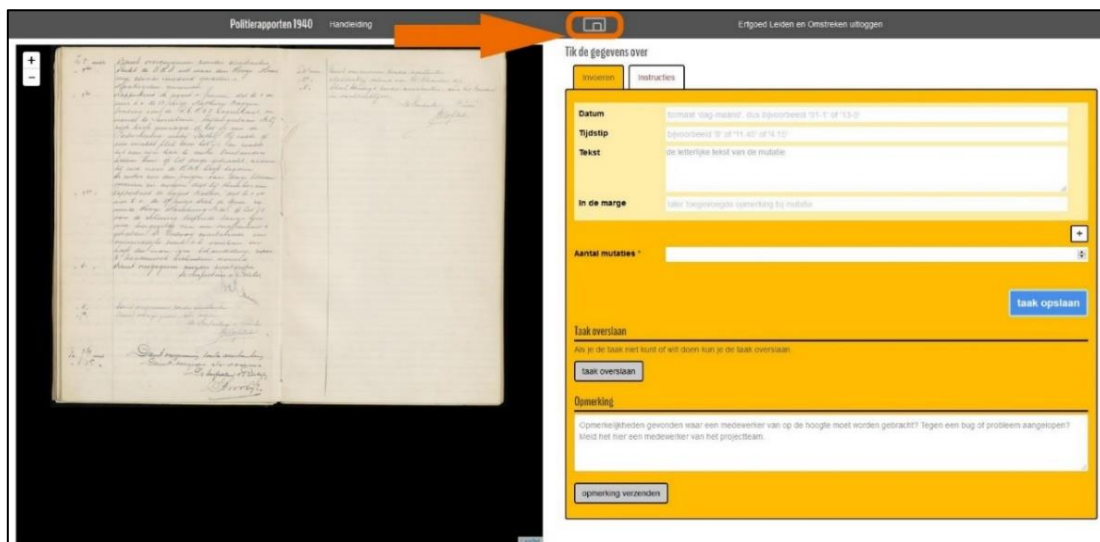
Politierapporten 1940 Handleiding

Erfgoed Leiden en Omstreken uitloggen

+
−

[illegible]

Tik de gegevens over

Invoeren Instructies

Datum formaat 'dag-maand', dus bijvoorbeeld '01-1' of '13-5'

Tijdstip bijvoorbeeld '8' of '11.45' of '4.15'

Tekst de letterlijke tekst van de mutatie

In de marge later toegevoegde opmerking bij mutatie

+

Aantal mutaties *

taak opslaan

Taak overslaan

Als je de taak niet kunt of wilt doen kun je de taak overslaan

taak overslaan

Opmerking

Opmerkelijkheden gevonden waar een medewerker van op de hoogte moet worden gebracht? Tegen een bug of probleem aangelopen? Meld het hier een medewerker van het projectteam.

opmerking verzenden